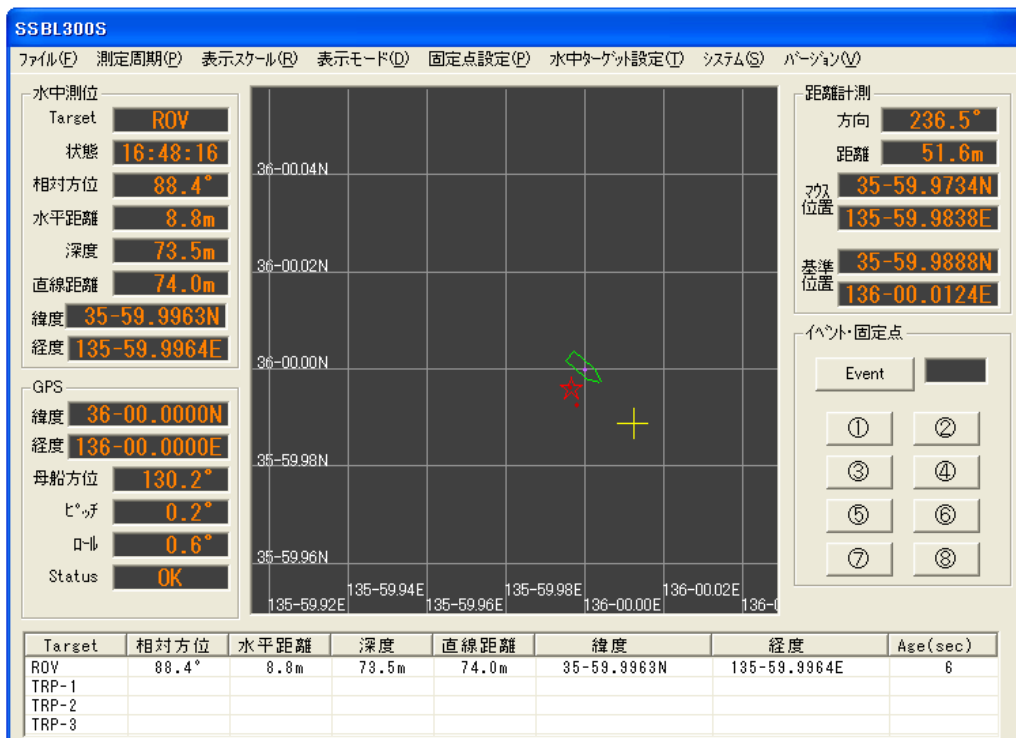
SSBL300S

ファイル(F) 測定周期(P) 表示スケール(R) 表示モード(D) 固定点設定(P) 水中ターゲット設定(T) システム(S) バージョン(V)

水中測位
Target ROV
状態 16:48:16
相対方位 88.4°
水平距離 8.8m
深度 73.5m
直線距離 74.0m
緯度 35-59.9963N
経度 135-59.9964E

GPS
緯度 36-00.0000N
経度 136-00.0000E
母船方位 130.2°
ピッチ 0.2°
ロール 0.6°
Status OK

36-00.04N
36-00.02N
36-00.00N
35-59.98N
35-59.96N
135-59.92E
135-59.94E
135-59.96E
135-59.98E
136-00.00E
136-00.02E
136-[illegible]

距離計測
方向 236.5°
距離 51.6m
マウス位置 35-59.9734N
135-59.9838E
基準位置 35-59.9888N
136-00.0124E

イベント・固定点
Event
① ②
③ ④
⑤ ⑥
⑦ ⑧

| Target | 相対方位 | 水平距離 | 深度 | 直線距離 | 緯度 | 経度 | Age(sec) |
|---|---|---|---|---|---|---|---|
| ROV | 88.4° | 8.8m | 73.5m | 74.0m | 35-59.9963N | 135-59.9964E | 6 |
| TRP-1 | | | | | | | |
| TRP-2 | | | | | | | |
| TRP-3 | | | | | | | |